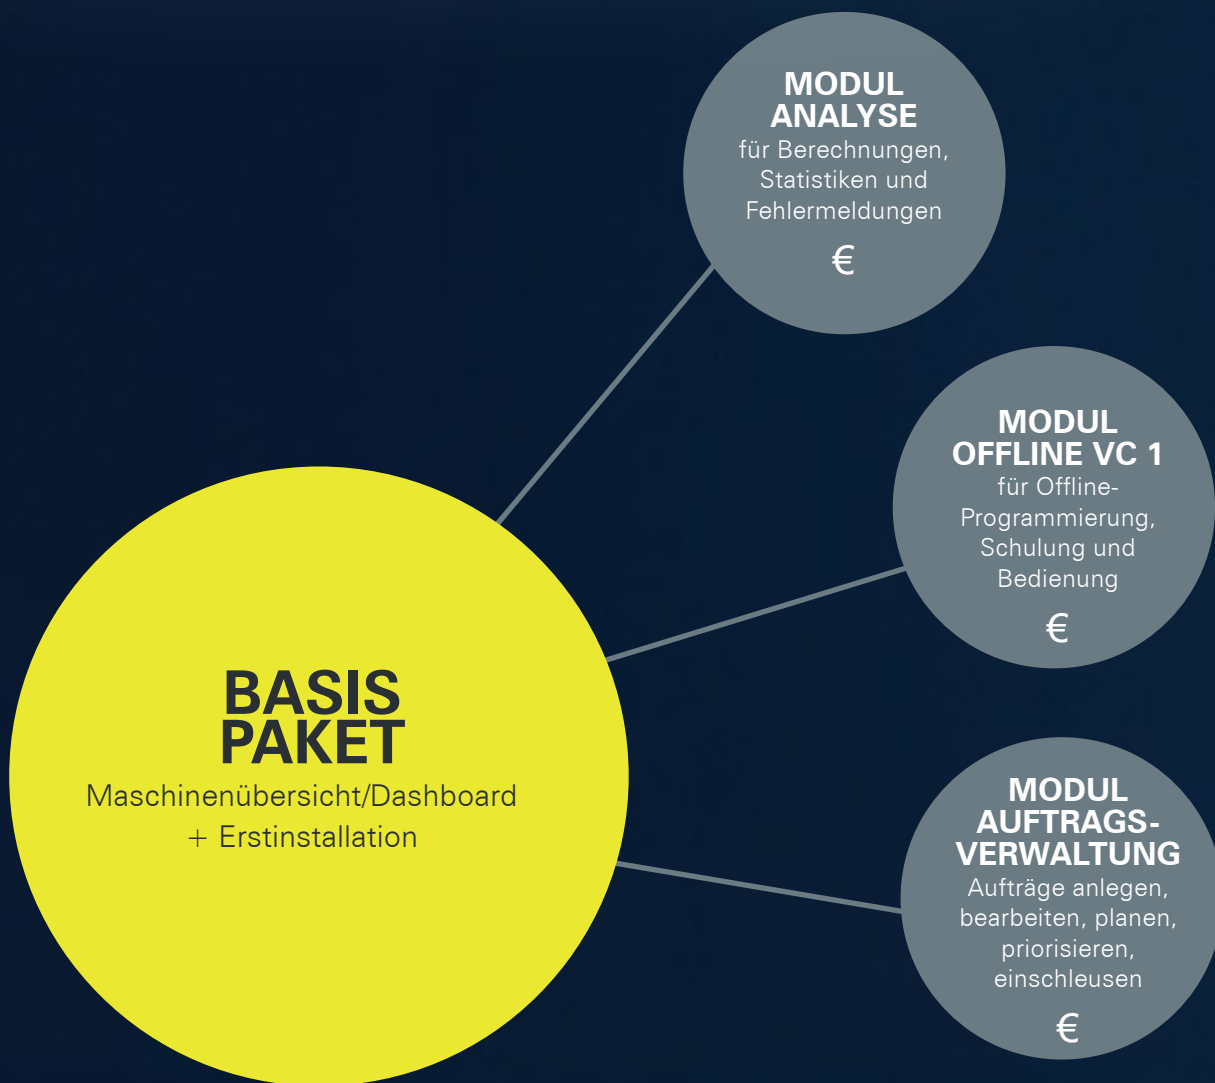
MODUL
ANALYSE
für Berechnungen, Statistiken und Fehlermeldungen

€

MODUL
OFFLINE VC 1
für Offline-Programmierung, Schulung und Bedienung

€

BASIS
PAKET
Maschinenübersicht/Dashboard + Erstinstallation

MODUL
AUFTRAGS-
VERWALTUNG
Aufträge anlegen, bearbeiten, planen, priorisieren, einschleusen

€